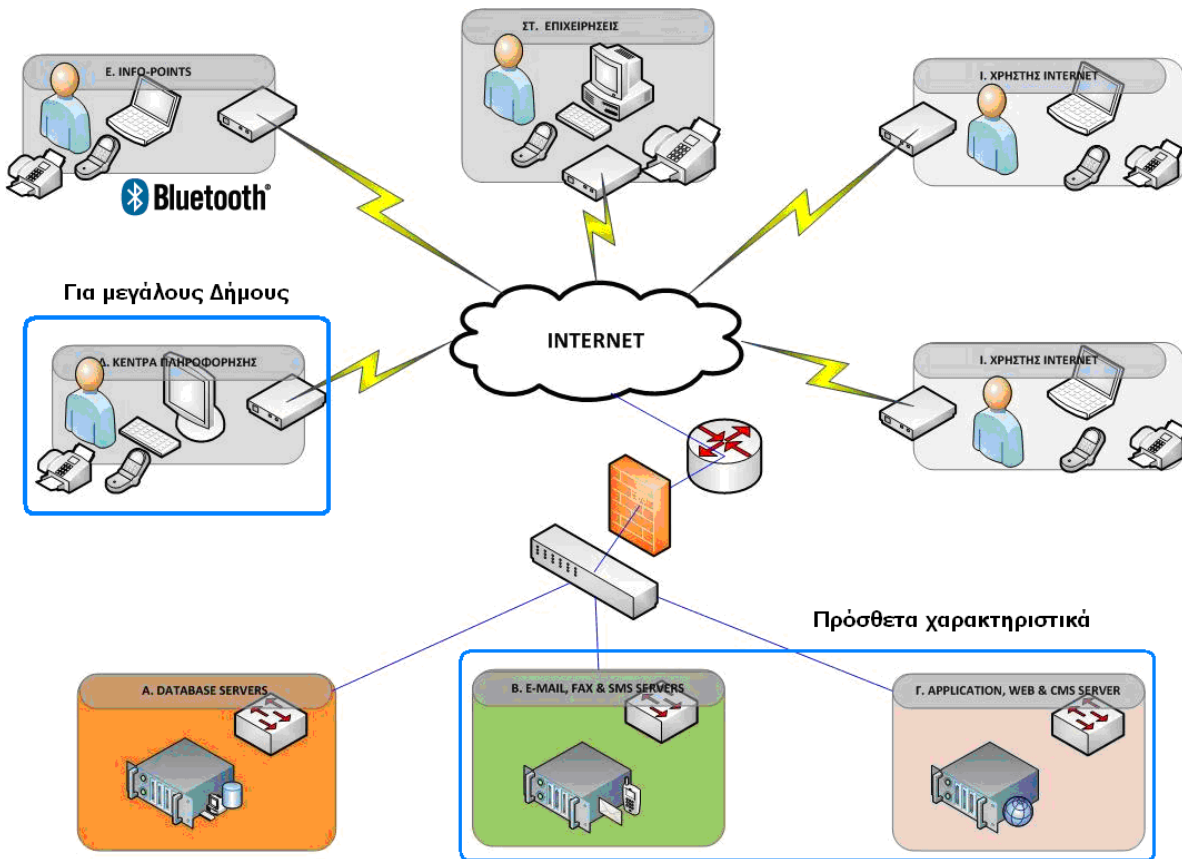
Ε. INFO-POINTS

Bluetooth

ΣΤ. ΕΠΙΧΕΙΡΗΣΕΙΣ

Ι. ΧΡΗΣΤΗΣ INTERNET

Για μεγάλους Δήμους

Δ. ΚΕΝΤΡΑ ΠΛΗΡΟΦΟΡΗΣΗΣ

INTERNET

Ι. ΧΡΗΣΤΗΣ INTERNET

Πρόσθετα χαρακτηριστικά

Α. DATABASE SERVERS

Β. E-MAIL, FAX & SMS SERVERS

Γ. APPLICATION, WEB & CMS SERVER